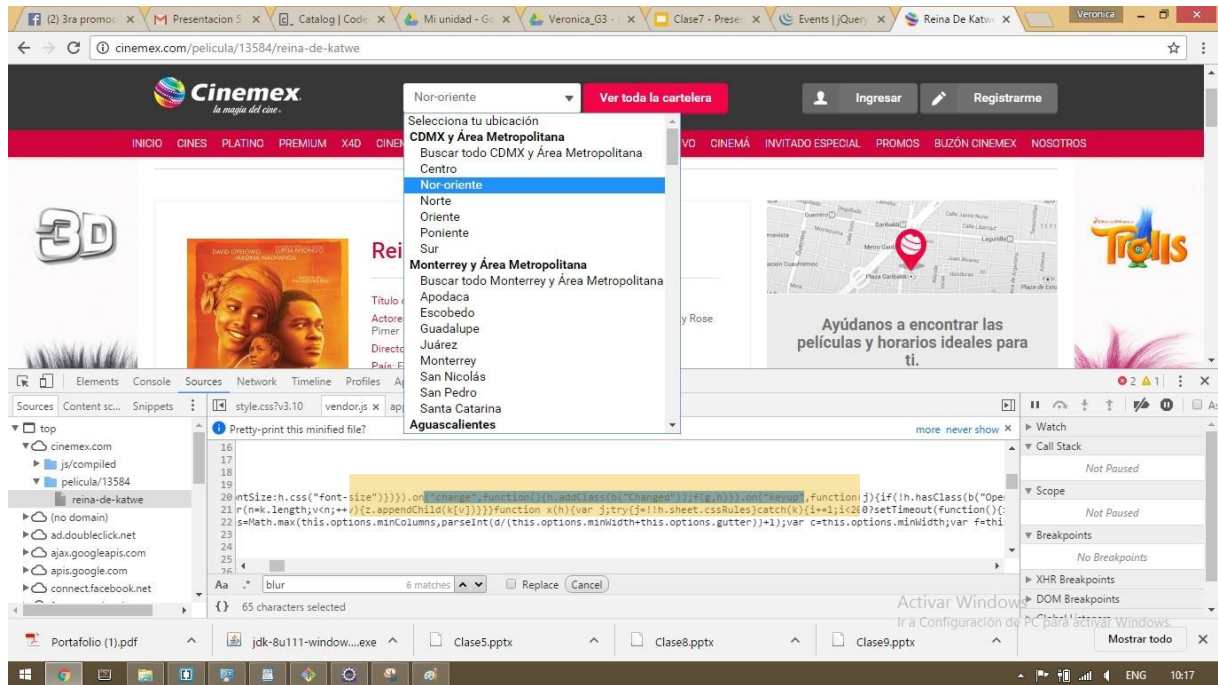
(2) 3ra promoc × Presentacion 5 × Catalog | Code × Mi unidad - Go × Veronica_G3 - × Clase7 - Preser × Events | jQuery × Reina De Katwe ×

Veronica

cinemex.com/pelicula/13584/reina-de-katwe

Cinemex
la magia del cine

Nor-oriente

Ver toda la cartelera

Ingresar

Registrarme

INICIO CINES PLATINO PREMIUM X4D CINEM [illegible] VO CINEMÁ INVITADO ESPECIAL PROMOS BUZÓN CINEMEX NOSOTROS

Selecciona tu ubicación
CDMX y Área Metropolitana
Buscar todo CDMX y Área Metropolitana
Centro
Nor-oriente
Norte
Oriente
Poniente
Sur
Monterrey y Área Metropolitana
Buscar todo Monterrey y Área Metropolitana
Apodaca
Escobedo
Guadalupe
Juárez
Monterrey
San Nicolás
San Pedro
Santa Catarina
Aguascalientes

3D

Rei

Título
Actore
Pimer
Directo
País: F

y Rose

Ayúdanos a encontrar las películas y horarios ideales para ti.

TROLLS

Elements Console Sources Network Timeline Profiles A

Sources Content sc... Snippets

style.css?v3.10 vendor.js × ap

Pretty-print this minified file?

more never show ×

top
cinemex.com
js/compiled
pelicula/13584
reina-de-katwe
(no domain)
ad.doubleclick.net
ajax.googleapis.com
apis.google.com
connect.facebook.net

16
17
18
19
20 ntSize:h.css("font-size")}}).on("change",function(){h.addClass(b("Changed"));f(g,h)}).on("keyup",function(j){if(!h.hasClass(b("Ope
21 r(n=k.length;v<n;++v){z.appendChild(k[v])}}}function x(h){var j;try{j=!!h.sheet.cssRules}catch(k){i+=1;i<20?setTimeout(function(){
22 s=Math.max(this.options.minColumns,parseInt(d/(this.options.minWidth+this.options.gutter))+1);var c=this.options.minWidth;var f=thi
23
24
25
26

Aa .* blur 6 matches Replace Cancel

{} 65 characters selected

Watch
Call Stack
Not Paused
Scope
Not Paused
Breakpoints
No Breakpoints
XHR Breakpoints
DOM Breakpoints

Activar Windows
Ir a Configuración de PC para activar Windows.

Portafolio (1).pdf
jdk-8u111-window....exe
Clase5.pptx
Clase8.pptx
Clase9.pptx
Mostrar todo

ENG 10:17